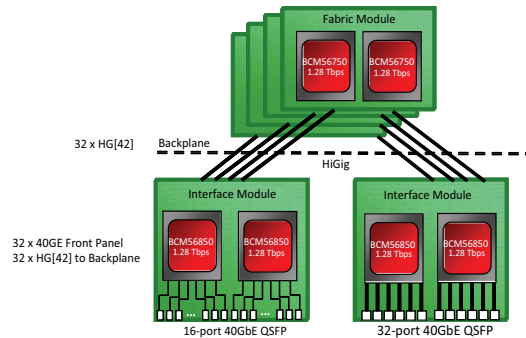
Fabric Module

BCM56750
1.28 Tbps

BCM56750
1.28 Tbps

32 x HG[42]

Backplane

HiGig

Interface Module

BCM56850
1.28 Tbps

BCM56850
1.28 Tbps

...

...

16-port 40GbE QSFP

Interface Module

BCM56850
1.28 Tbps

BCM56850
1.28 Tbps

32-port 40GbE QSFP

32 x 40GE Front Panel
32 x HG[42] to Backplane